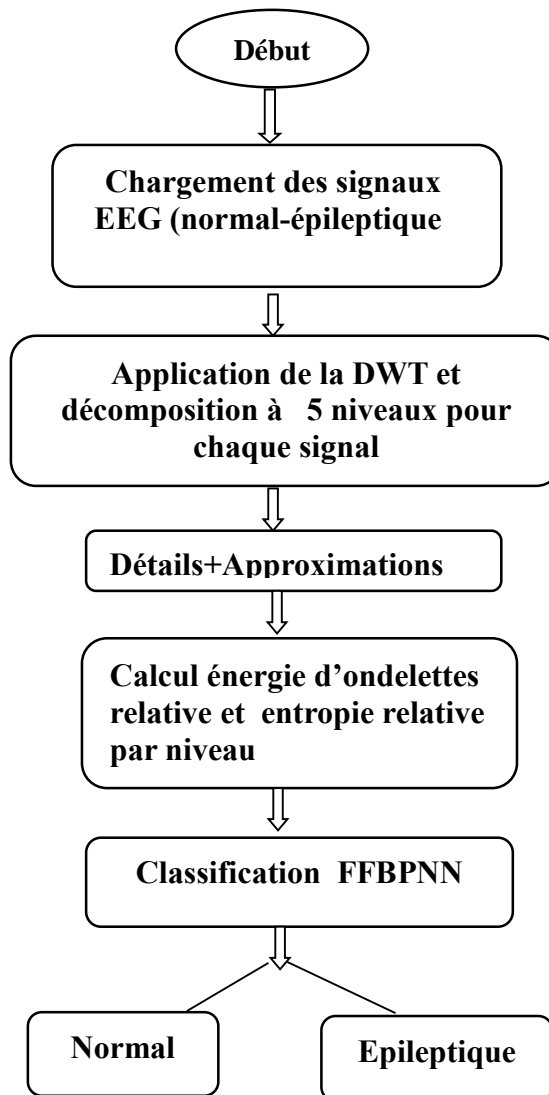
Début

Chargement des signaux EEG (normal-épileptique

Application de la DWT et décomposition à 5 niveaux pour chaque signal

Détails+Approximations

Calcul énergie d'ondelettes relative et entropie relative par niveau

Classification FFBPNN

Normal

Epileptique